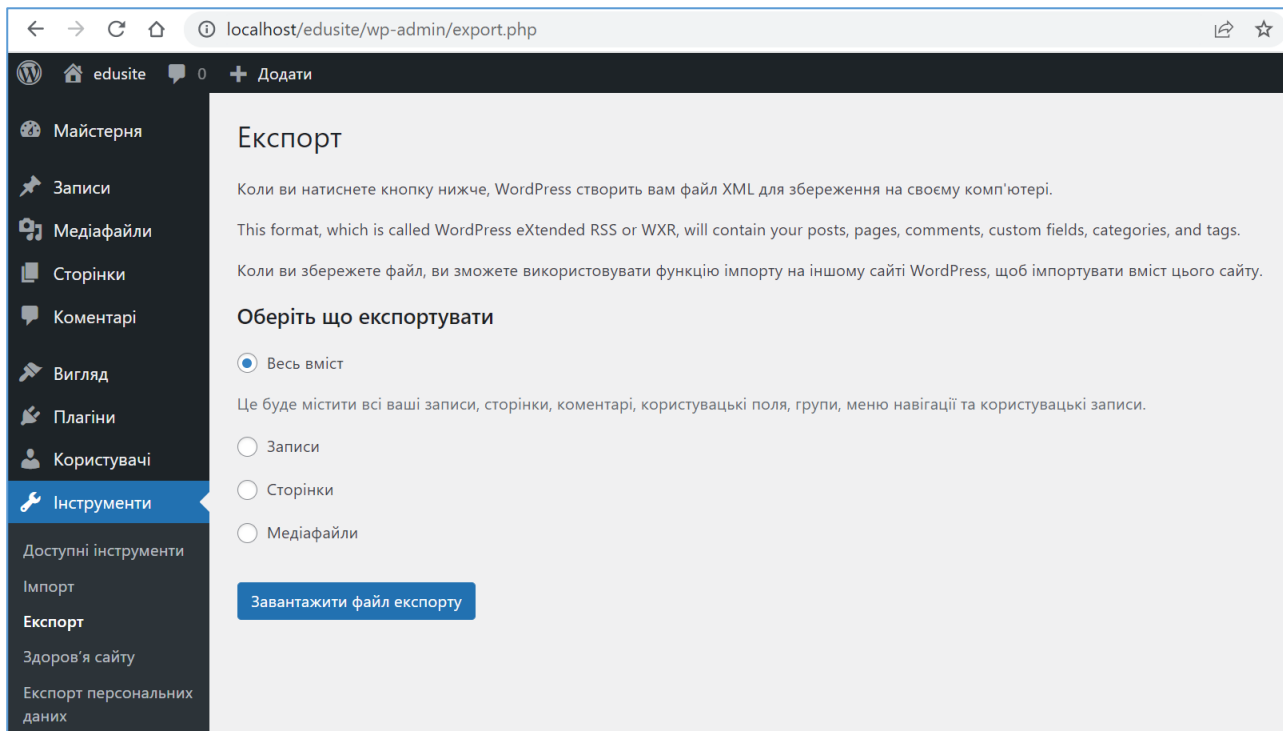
localhost/edusite/wp-admin/export.php

edusite 0 Додати

Майстерня
Записи
Медіафайли
Сторінки
Коментарі
Вигляд
Плагіни
Користувачі
Інструменти
Доступні інструменти
Імпорт
Експорт
Здоров'я сайту
Експорт персональних даних

Експорт

Коли ви натиснете кнопку нижче, WordPress створить вам файл XML для збереження на своєму комп'ютері.

This format, which is called WordPress eXtended RSS or WXR, will contain your posts, pages, comments, custom fields, categories, and tags.

Коли ви збережете файл, ви зможете використовувати функцію імпорту на іншому сайті WordPress, щоб імпортувати вміст цього сайту.

Оберіть що експортувати

Весь вміст

Це буде містити всі ваші записи, сторінки, коментарі, користувацькі поля, групи, меню навігації та користувацькі записи.

Записи

Сторінки

Медіафайли

Завантажити файл експорту